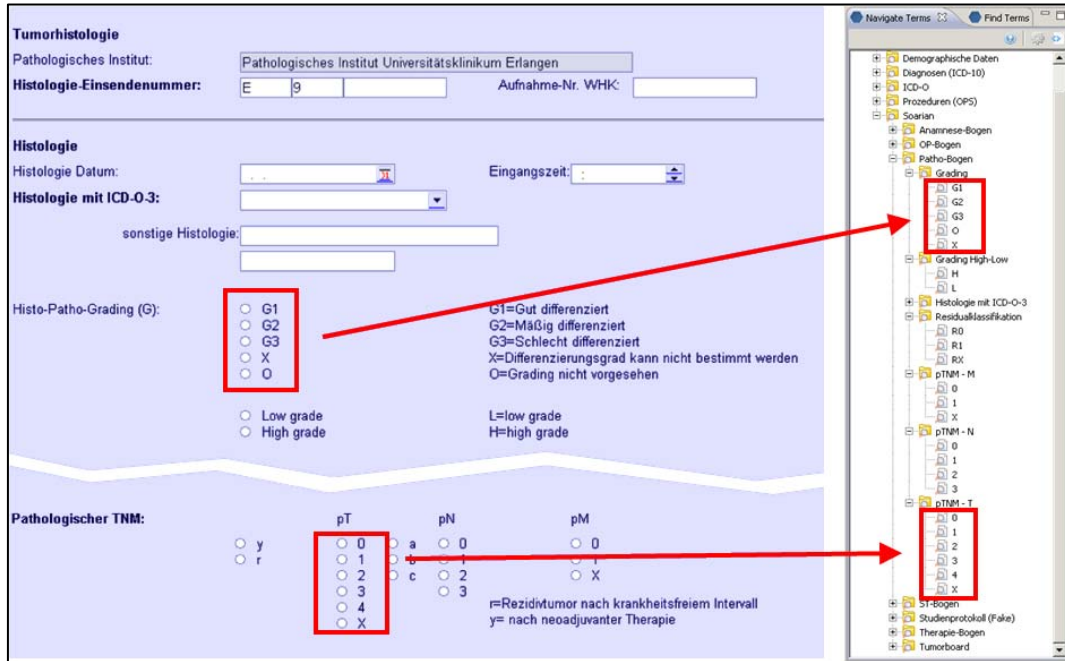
Tumorhistologie

Pathologisches Institut: Pathologisches Institut Universitätsklinikum Erlangen

Histologie-Einsendenummer: E 9 Aufnahme-Nr. WHK:

Histologie

Histologie Datum: Eingangszeit:

Histologie mit ICD-O-3:

sonstige Histologie:

Histo-Patho-Grading (G):
G1
G2
G3
X
O

G1=Gut differenziert
G2=Mäßig differenziert
G3=Schlecht differenziert
X=Differenzierungsgrad kann nicht bestimmt werden
O=Grading nicht vorgesehen

Low grade
High grade

L=low grade
H=high grade

Pathologischer TNM:

y
r

pT
0
1
2
3
4
X

a
b
c

pN
0
1
2
3

pM
0
1
X

r=Rezidivtumor nach krankheitsfreiem Intervall
y= nach neoadjuvanter Therapie

Navigate Terms Find Terms

Demographische Daten
Diagnosen (ICD-10)
ICD-O
Prozeduren (OPS)
Soarian
Anamnese-Bogen
OP-Bogen
Patho-Bogen
Grading
G1
G2
G3
O
X
Grading High-Low
H
L
Histologie mit ICD-O-3
Residualklassifikation
R0
R1
RX
pTNM - M
0
1
X
pTNM - N
0
1
2
3
pTNM - T
0
1
2
3
4
X
ST-Bogen
Studienprotokoll (Fake)
Therapie-Bogen
Tumorboard